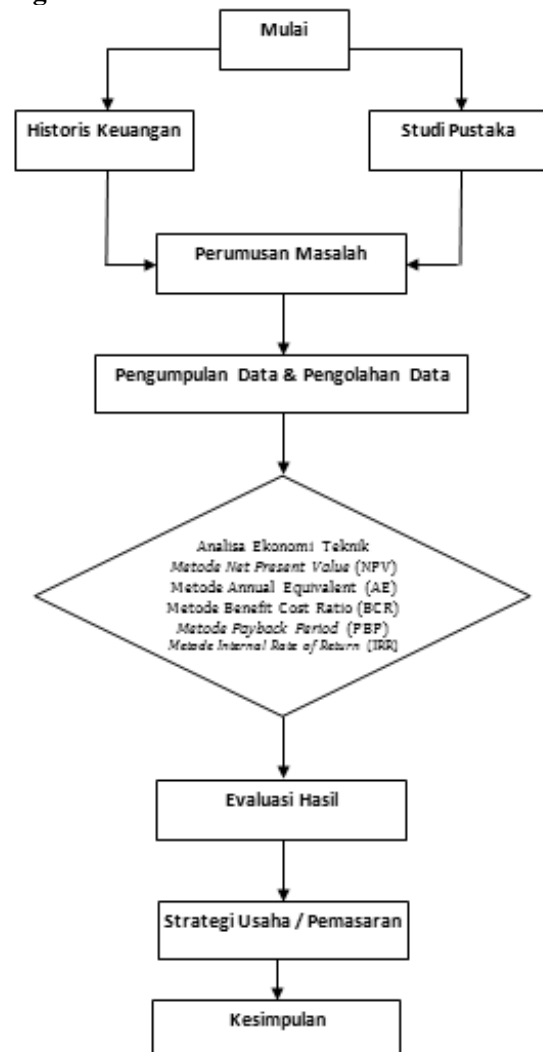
Mulai

Historis Keuangan

Studi Pustaka

Perumusan Masalah

Pengumpulan Data & Pengolahan Data

Analisa Ekonomi Teknik
*Metode Net Present Value* (NPV)
Metode Annual Equivalent (AE)
Metode Benefit Cost Ratio (BCR)
*Metode Payback Period* (PBP)
*Metode Internal Rate of Return* (IRR)

Evaluasi Hasil

Strategi Usaha / Pemasaran

Kesimpulan